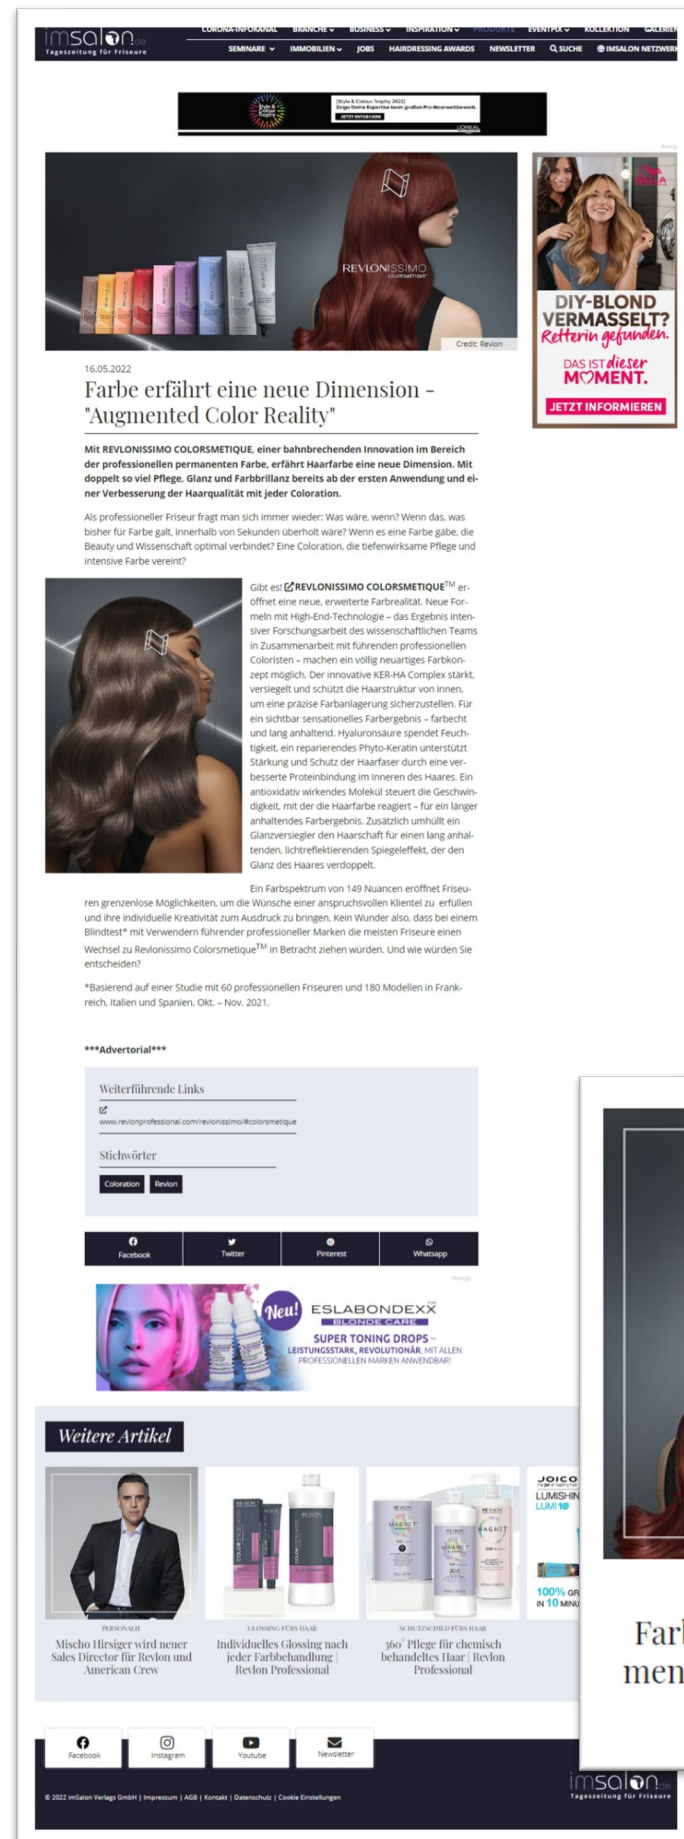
imsalon.de
Tageszeitung für Friseure

CORONA-INFOKANAL BRANCHE BUSINESS INSPIRATION PRODUKTE EVENTPIX KOLLEKTION GALERIEN
SEMINARE IMMOBILIEN JOBS HAIRDRESSING AWARDS NEWSLETTER SUCHE IMSALON NETZWERK

[Style & Colour Trophy 2022] Zeige Deine Expertise beim großen Pro-Wettbewerb
JETZT ENTDECKEN
L'ORÉAL

REVLONISSIMO COLORSMETIQUE
Credit: Revlon

DIY-BLOND VERMASSELT? Retterin gefunden.
DAS IST dieser MOMENT.
JETZT INFORMIEREN

16.05.2022

Farbe erfährt eine neue Dimension - "Augmented Color Reality"

Mit REVLONISSIMO COLORSMETIQUE, einer bahnbrechenden Innovation im Bereich der professionellen permanenten Farbe, erfährt Haarfarbe eine neue Dimension. Mit doppelt so viel Pflege, Glanz und Farbbrillanz bereits ab der ersten Anwendung und einer Verbesserung der Haarqualität mit jeder Coloration.

Als professioneller Friseur fragt man sich immer wieder: Was wäre, wenn? Wenn das, was bisher für Farbe galt, innerhalb von Sekunden überholt wäre? Wenn es eine Farbe gäbe, die Beauty und Wissenschaft optimal verbindet? Eine Coloration, die tiefenwirksame Pflege und intensive Farbe vereint?

Gibt es! REVLONISSIMO COLORSMETIQUE$^{TM}$ eröffnet eine neue, erweiterte Farbrealität. Neue Formeln mit High-End-Technologie – das Ergebnis intensiver Forschungsarbeit des wissenschaftlichen Teams in Zusammenarbeit mit führenden professionellen Coloristen – machen ein völlig neuartiges Farbkonzept möglich. Der innovative KER-HA Complex stärkt, versiegelt und schützt die Haarstruktur von innen, um eine präzise Farbanlagerung sicherzustellen. Für ein sichtbar sensationelles Farbergebnis – farbecht und lang anhaltend. Hyaluronsäure spendet Feuchtigkeit, ein reparierendes Phyto-Keratin unterstützt Stärkung und Schutz der Haarfaser durch eine verbesserte Proteinbindung im Inneren des Haares. Ein antioxidativ wirkendes Molekül steuert die Geschwindigkeit, mit der die Haarfarbe reagiert – für ein länger anhaltendes Farbergebnis. Zusätzlich umhüllt ein Glanzversiegler den Haarschaft für einen lang anhaltenden, lichtreflektierenden Spiegeleffekt, der den Glanz des Haares verdoppelt.

Ein Farbspektrum von 149 Nuancen eröffnet Friseuren grenzenlose Möglichkeiten, um die Wünsche einer anspruchsvollen Klientel zu erfüllen und ihre individuelle Kreativität zum Ausdruck zu bringen. Kein Wunder also, dass bei einem Blindtest* mit Verwendern führender professioneller Marken die meisten Friseure einen Wechsel zu Revlonissimo Colorsmetique$^{TM}$ in Betracht ziehen würden. Und wie würden Sie entscheiden?

*Basierend auf einer Studie mit 60 professionellen Friseuren und 180 Modellen in Frankreich, Italien und Spanien, Okt. – Nov. 2021.

***Advertorial***

Weiterführende Links
www.revlonprofessional.com/revlonissimo/#colorsmetique

Stichwörter
Coloration Revlon

Facebook Twitter Pinterest Whatsapp

Neu! ESLABONDEXX BLONDE CARE
SUPER TONING DROPS – LEISTUNGSSTARK, REVOLUTIONÄR, MIT ALLEN PROFESSIONELLEN MARKEN ANWENDBAR!

Weitere Artikel

PERSONALIE
Mischo Hirsiger wird neuer Sales Director für Revlon und American Crew

GLOSSING FÜRS HAAR
Individuelles Glossing nach jeder Farbbehandlung | Revlon Professional

SCHUTZSCHILD FÜRS HAAR
360° Pflege für chemisch behandeltes Haar | Revlon Professional

JOICO LUMISHINE LUMI 10
100% GR IN 10 MINU

Far
men

Facebook Instagram Youtube Newsletter

© 2022 imSalon Verlags GmbH | Impressum | AGB | Kontakt | Datenschutz | Cookie Einstellungen

imsalon.de
Tageszeitung für Friseure